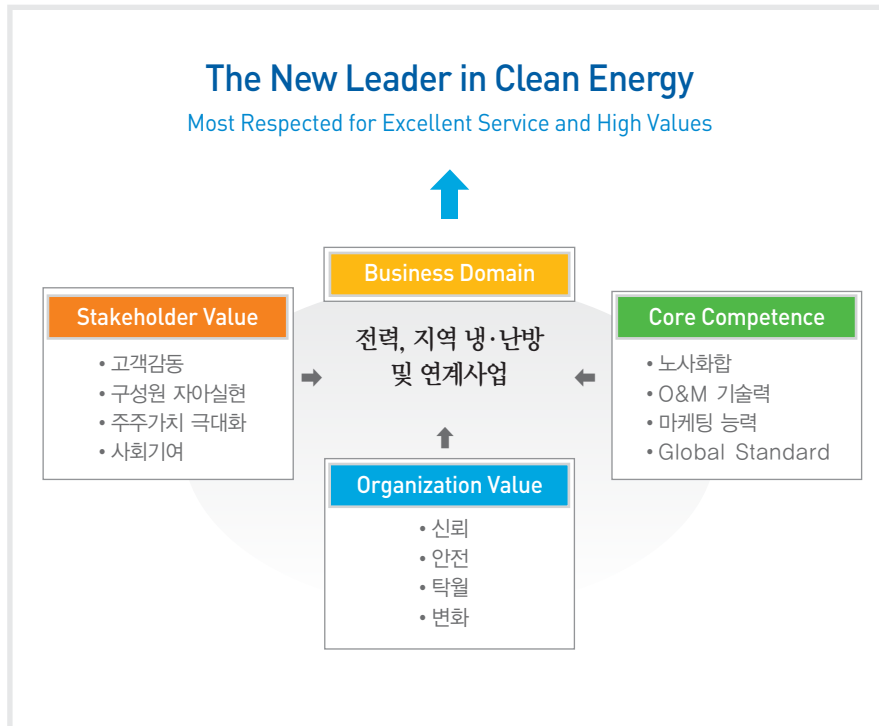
The New Leader in Clean Energy

Most Respected for Excellent Service and High Values

Business Domain

전력, 지역 냉·난방 및 연계사업

Stakeholder Value

• 고객감동
• 구성원 자아실현
• 주주가치 극대화
• 사회기여

Core Competence

• 노사화합
• O&M 기술력
• 마케팅 능력
• Global Standard

Organization Value

• 신뢰
• 안전
• 탁월
• 변화